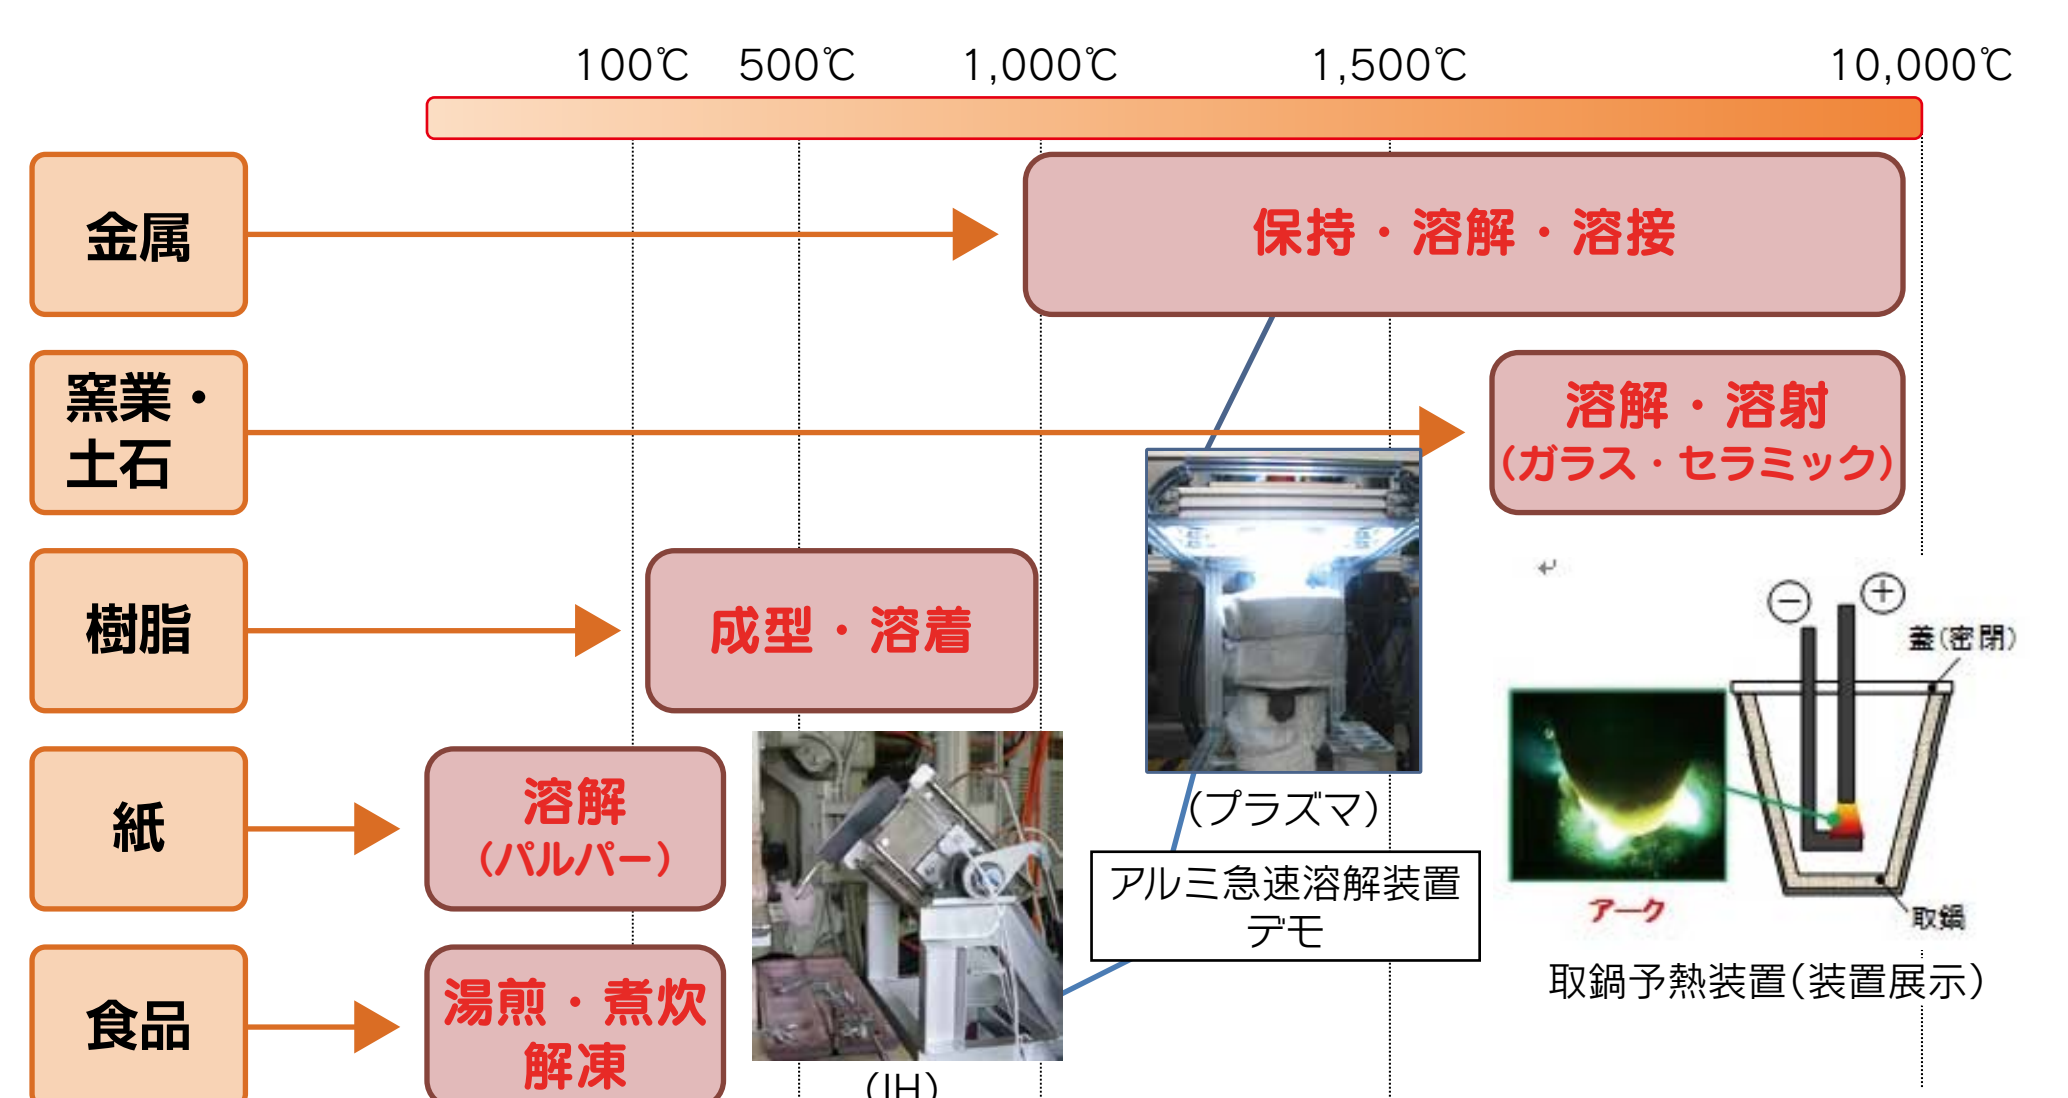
100℃ 500℃ 1,000℃ 1,500℃ 10,000℃

金属

保持・溶解・溶接

窯業・土石

溶解・溶射（ガラス・セラミック）

樹脂

成型・溶着

紙

溶解（パルパー）

食品

湯煎・煮炊 解凍

（IH）

（プラズマ）

アルミ急速溶解装置 デモ

⊖ ⊕

蓋（密閉）

アーク

取鍋

取鍋予熱装置（装置展示）